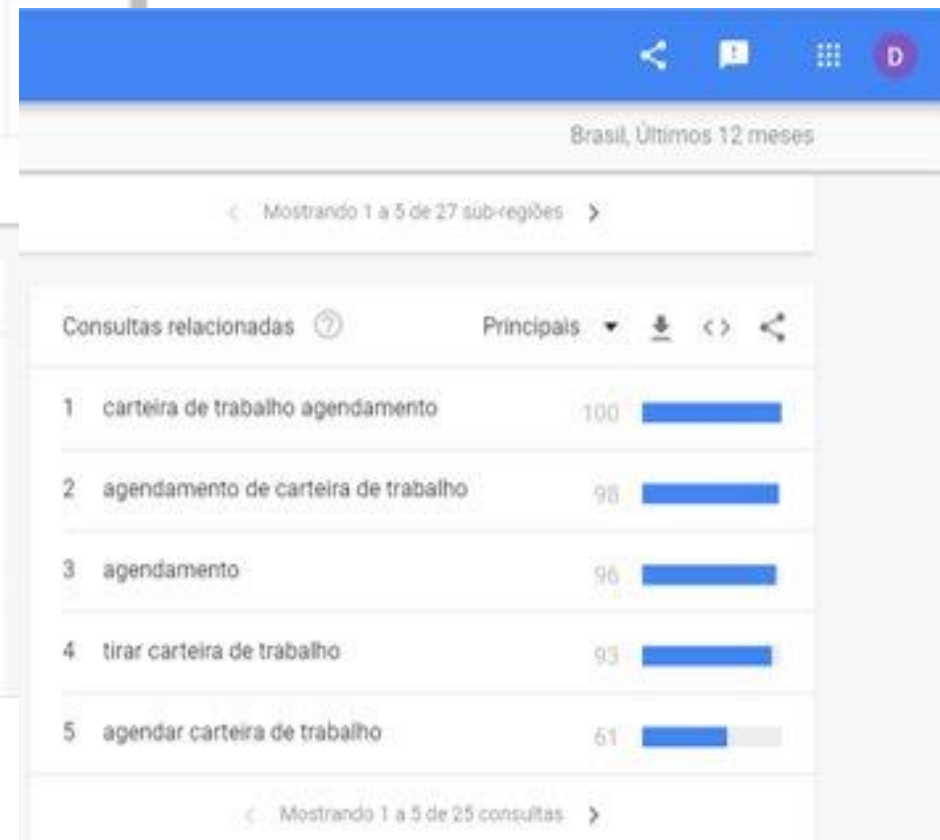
D

Brasil, Últimos 12 meses

Mostrando 1 a 5 de 27 sub-regiões

Consultas relacionadas

Principais

1 carteira de trabalho agendamento 100

2 agendamento de carteira de trabalho 98

3 agendamento 96

4 tirar carteira de trabalho 93

5 agendar carteira de trabalho 61

Mostrando 1 a 5 de 25 consultas